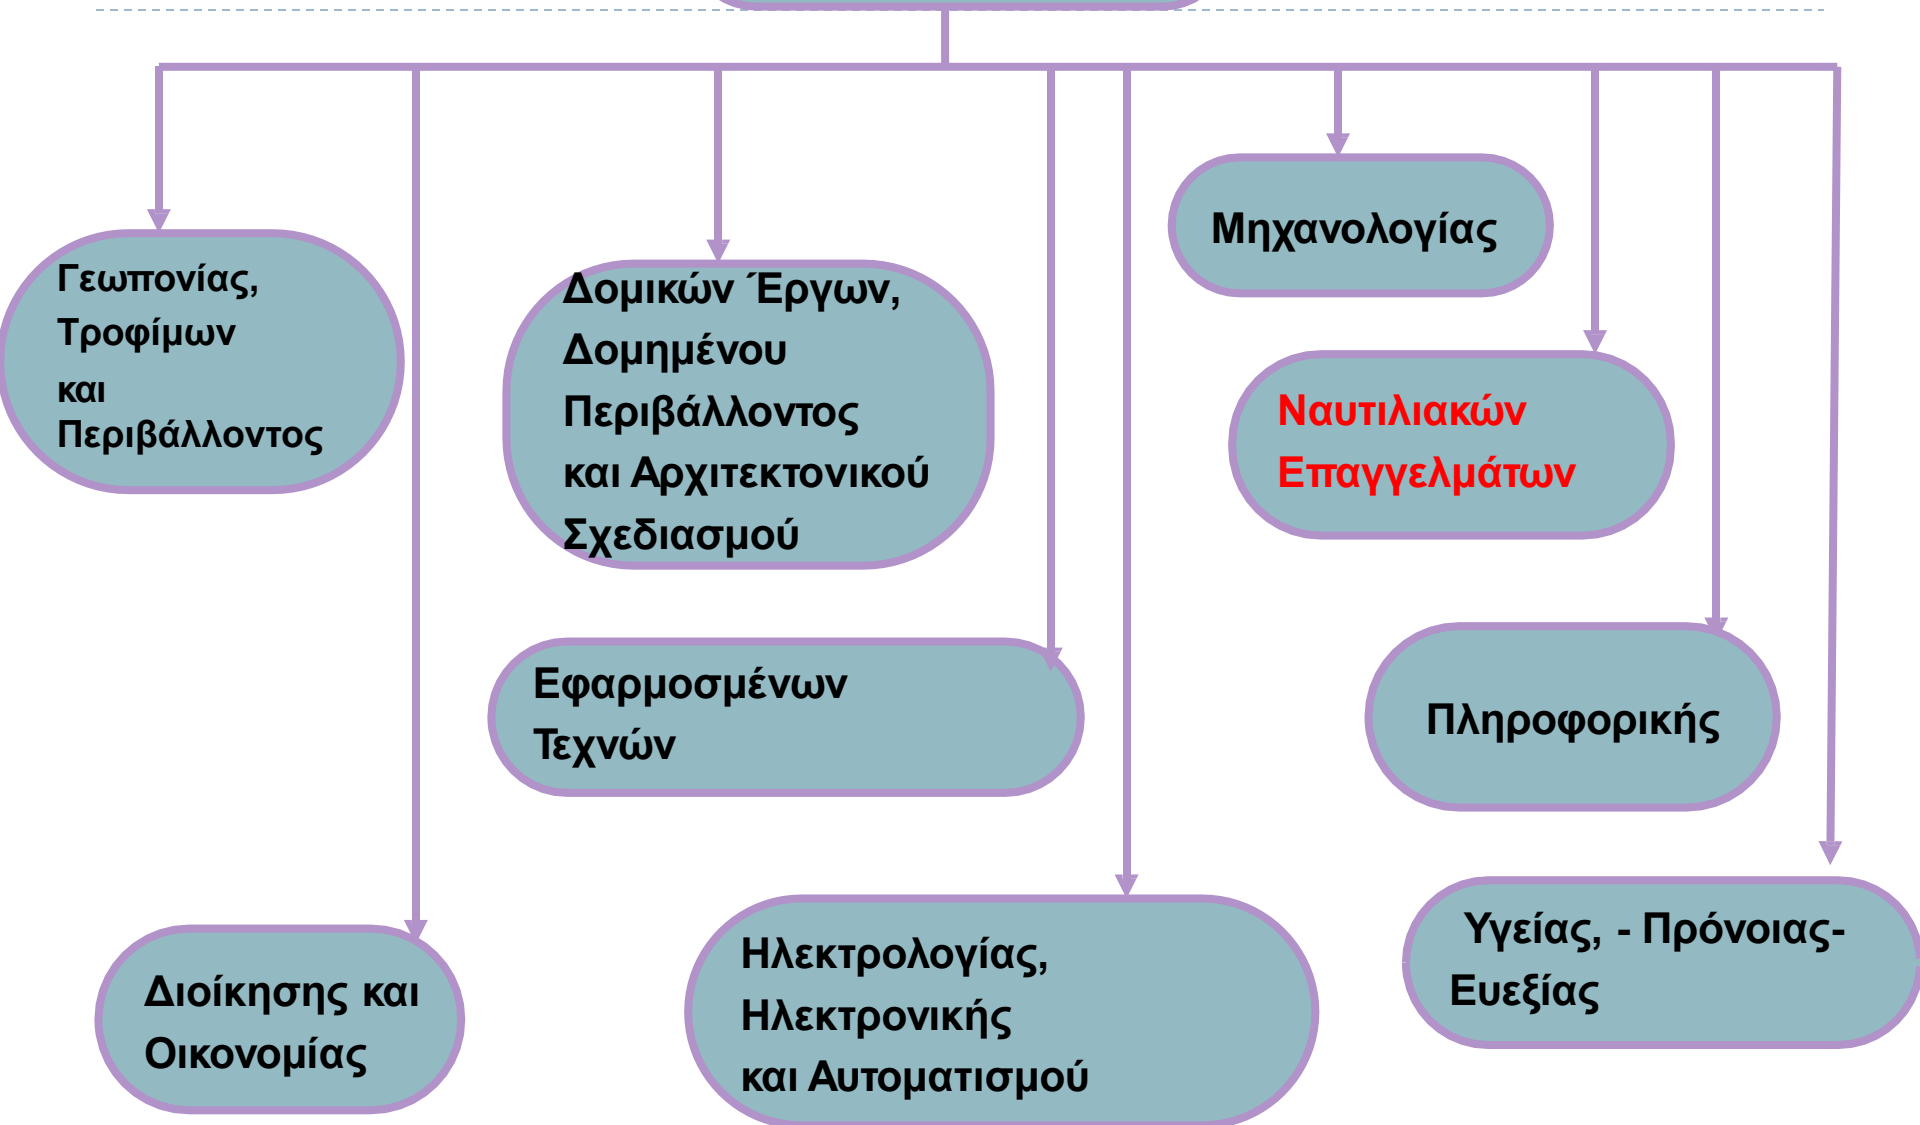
Γεωπονίας, Τροφίμων και Περιβάλλοντος

Δομικών Έργων, Δομημένου Περιβάλλοντος και Αρχιτεκτονικού Σχεδιασμού

Μηχανολογίας

Ναυτιλιακών Επαγγελμάτων

Εφαρμοσμένων Τεχνών

Πληροφορικής

Διοίκησης και Οικονομίας

Ηλεκτρολογίας, Ηλεκτρονικής και Αυτοματισμού

Υγείας, - Πρόνοιας- Ευεξίας